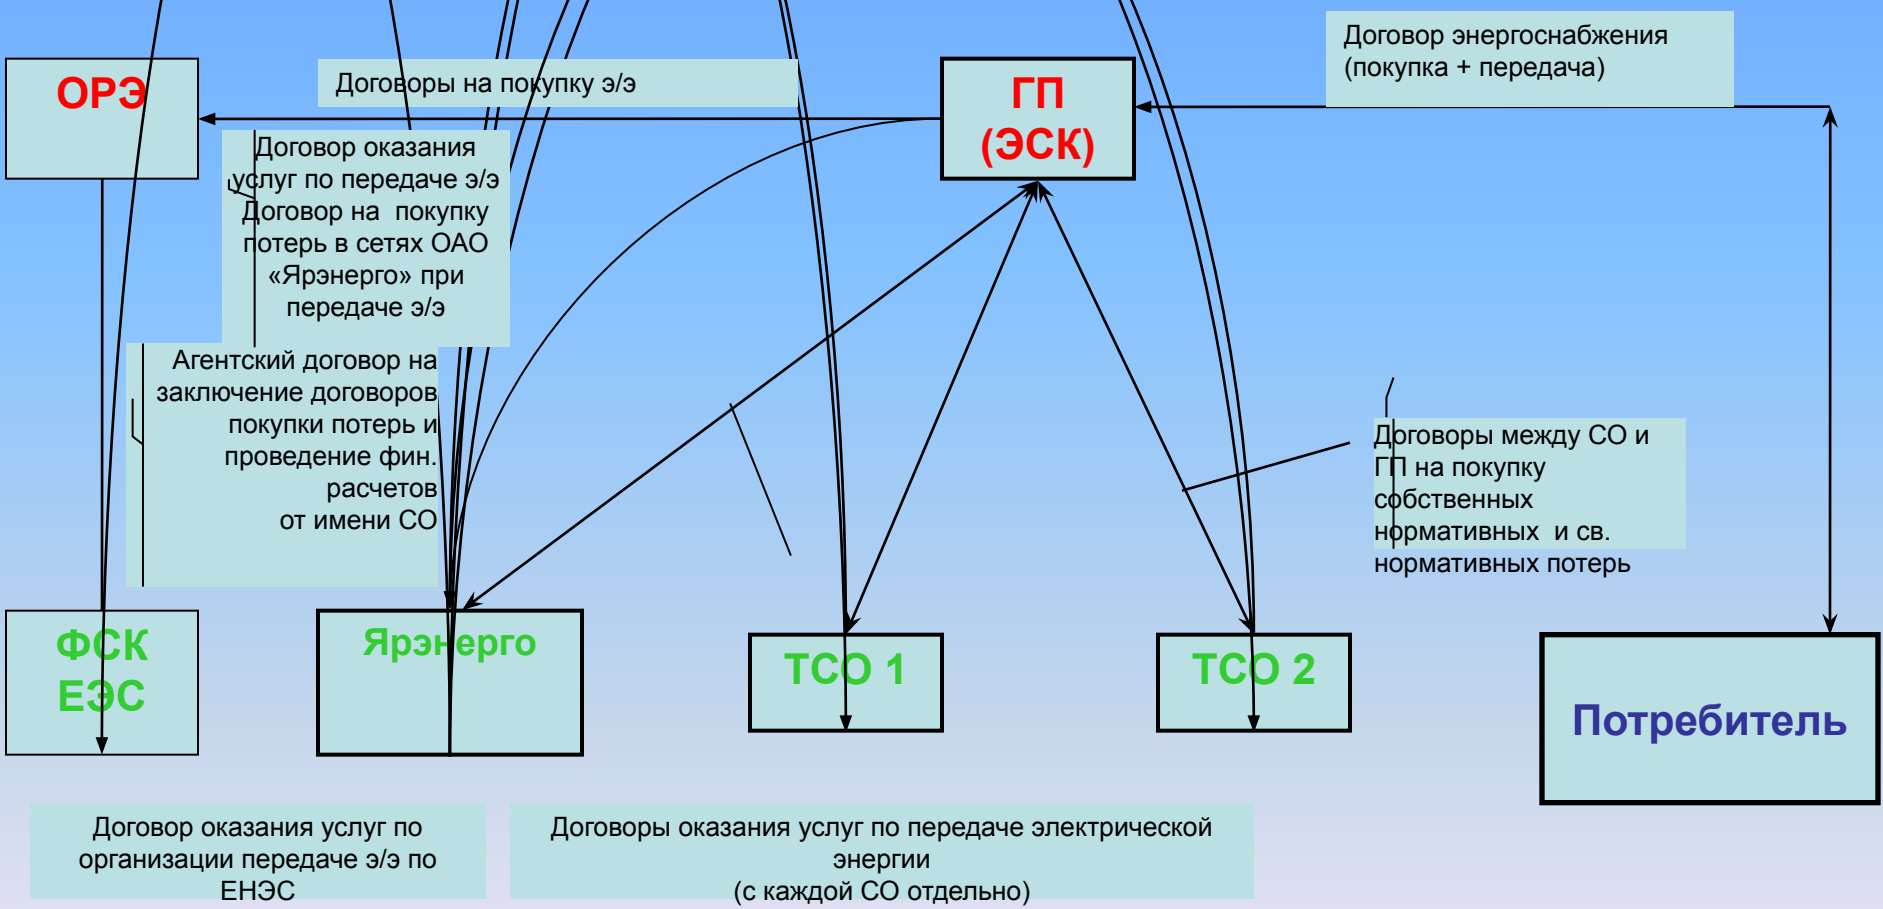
ОРЭ

Договоры на покупку э/э

ГП (ЭСК)

Договор энергоснабжения (покупка + передача)

Договор оказания услуг по передаче э/э Договор на покупку потерь в сетях ОАО «Ярэнерго» при передаче э/э

Агентский договор на заключение договоров покупки потерь и проведение фин. расчетов от имени СО

Договоры между СО и ГП на покупку собственных нормативных и св. нормативных потерь

ФСК ЕЭС

Ярэнерго

ТСО 1

ТСО 2

Потребитель

Договор оказания услуг по организации передаче э/э по ЕНЭС

Договоры оказания услуг по передаче электрической энергии
(с каждой СО отдельно)